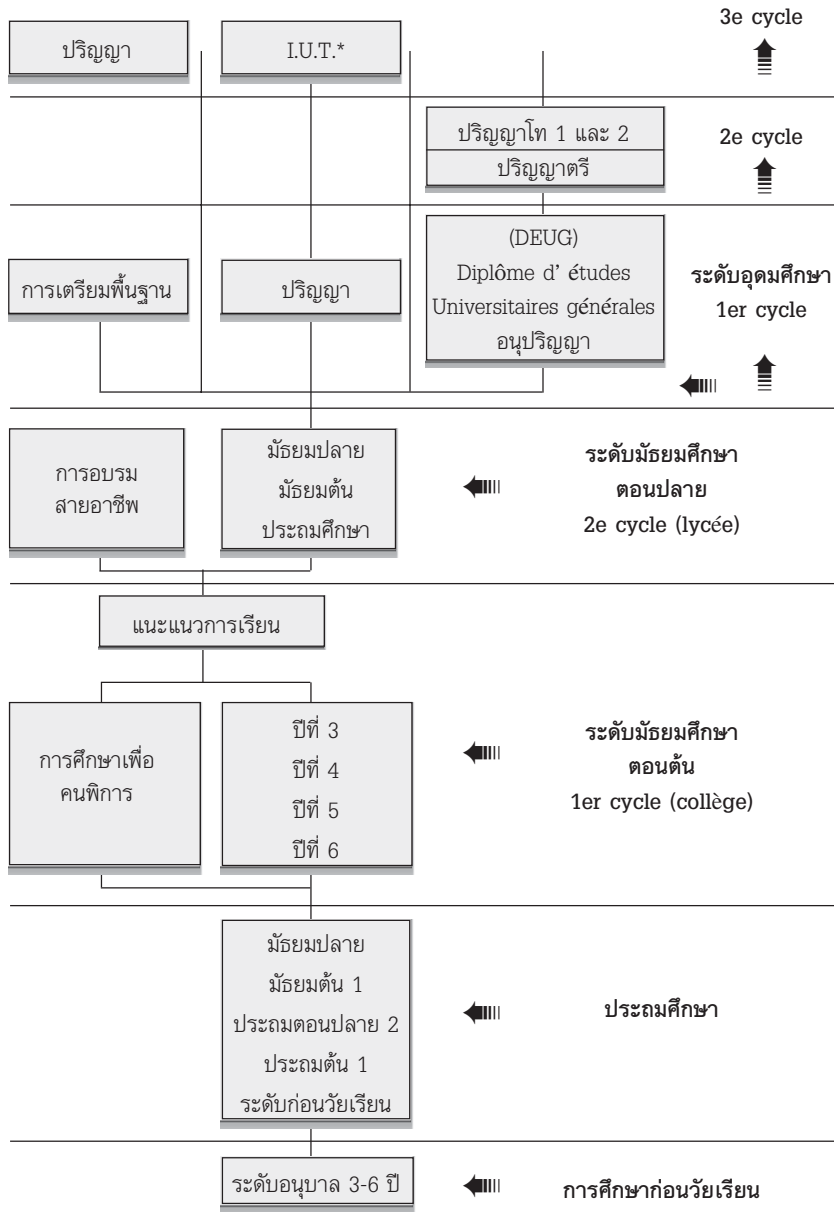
ปริญญา

I.U.T.*

3e cycle

ปริญญาโท 1 และ 2
ปริญญาตรี

2e cycle

การเตรียมพื้นฐาน

ปริญญา

(DEUG)
Diplôme d' études
Universitaires générales
อนุปริญญา

ระดับอุดมศึกษา
1er cycle

การอบรม
สายอาชีพ

มัธยมปลาย
มัธยมต้น
ประถมศึกษา

ระดับมัธยมศึกษา
ตอนปลาย
2e cycle (lycée)

แนะแนวการเรียน

การศึกษาเพื่อ
คนพิการ

ปีที่ 3
ปีที่ 4
ปีที่ 5
ปีที่ 6

ระดับมัธยมศึกษา
ตอนต้น
1er cycle (collège)

มัธยมปลาย
มัธยมต้น 1
ประถมตอนปลาย 2
ประถมต้น 1
ระดับก่อนวัยเรียน

ประถมศึกษา

ระดับอนุบาล 3-6 ปี

การศึกษาก่อนวัยเรียน